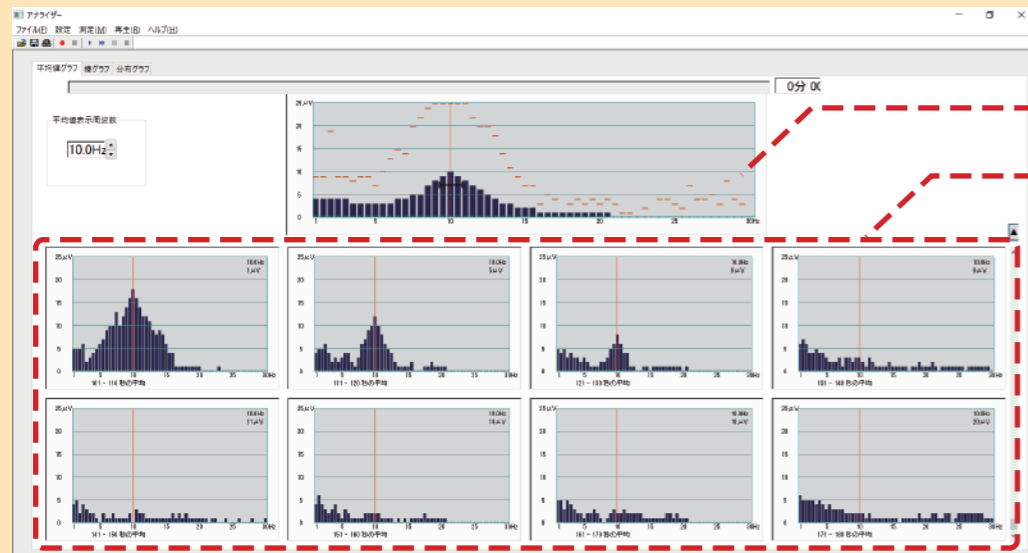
アナライザー

ファイル(F) 設定 測定(M) 再生(R) ヘルプ(H)

平均値グラフ 値グラフ 分布グラフ

0分 00

平均値表示周波数

10.0Hz

25μV
20
15
10
5
0
1 5 10 15 20 25 30Hz

25μV 10.0Hz 1μV
20 15 10 5 0
1 5 10 15 20 25 30Hz
101 - 110 秒の平均

25μV 10.0Hz 5μV
20 15 10 5 0
1 5 10 15 20 25 30Hz
111 - 120 秒の平均

25μV 10.0Hz 8μV
20 15 10 5 0
1 5 10 15 20 25 30Hz
121 - 130 秒の平均

25μV 10.0Hz
20 15 10 5 0
1 5 10 15 20 25 30Hz
131 - 140 秒の平均

25μV 10.0Hz 11μV
20 15 10 5 0
1 5 10 15 20 25 30Hz
141 - 150 秒の平均

25μV 10.0Hz 16μV
20 15 10 5 0
1 5 10 15 20 25 30Hz
151 - 160 秒の平均

25μV 10.0Hz 18μV
20 15 10 5 0
1 5 10 15 20 25 30Hz
161 - 170 秒の平均

25μV 10.0Hz 20μV
20 15 10 5 0
1 5 10 15 20 25 30Hz
171 - 180 秒の平均